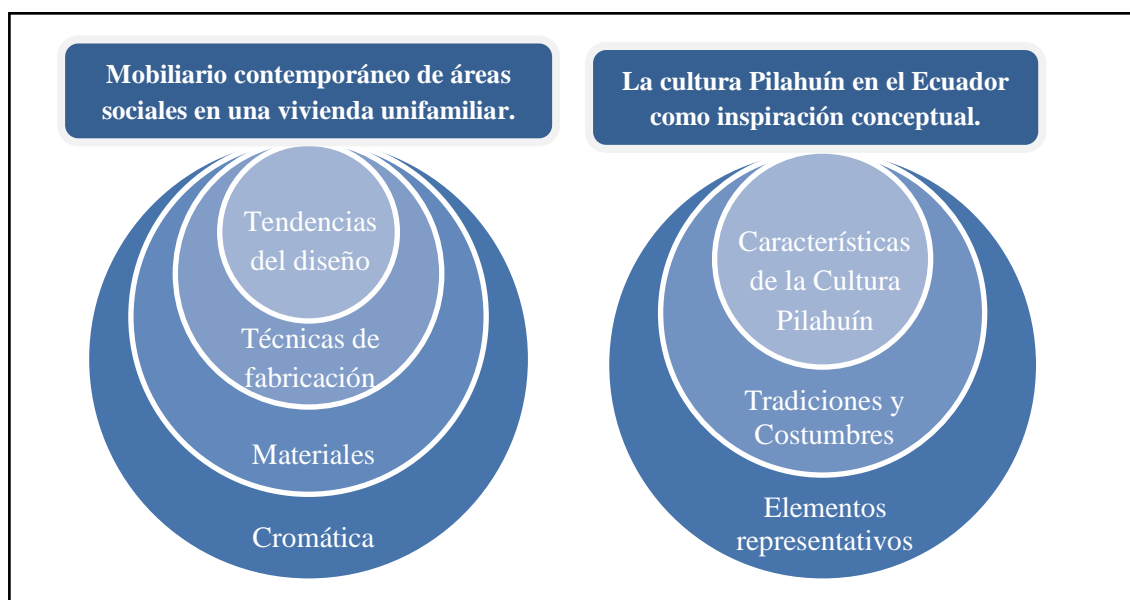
Mobiliario contemporáneo de áreas sociales en una vivienda unifamiliar.

Tendencias del diseño

Técnicas de fabricación

Materiales

Cromática

La cultura Pilahuín en el Ecuador como inspiración conceptual.

Características de la Cultura Pilahuín

Tradiciones y Costumbres

Elementos representativos